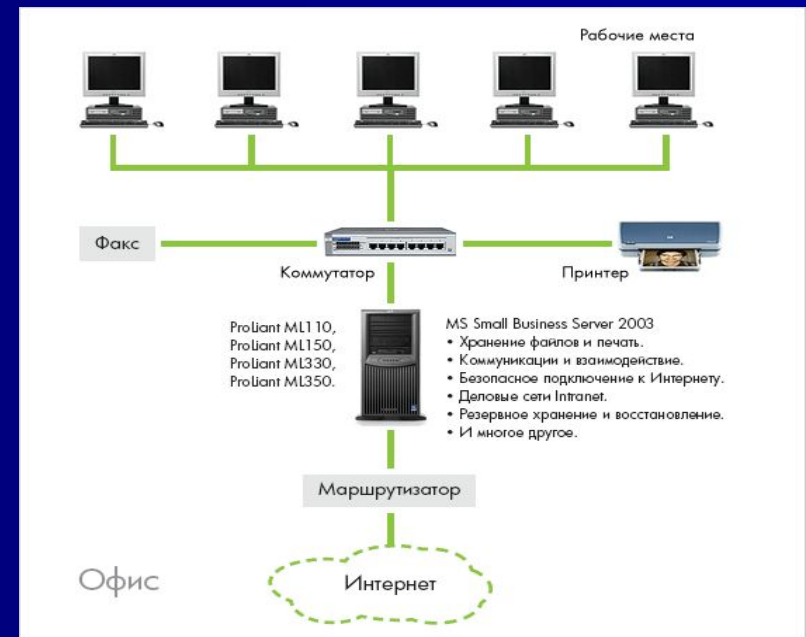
Рабочие места

Факс

Коммутатор

Принтер

ProLiant ML110,
ProLiant ML150,
ProLiant ML330,
ProLiant ML350.

MS Small Business Server 2003
• Хранение файлов и печать.
• Коммуникации и взаимодействие.
• Безопасное подключение к Интернету.
• Деловые сети Intranet.
• Резервное хранение и восстановление.
• И многое другое.

Маршрутизатор

Офис

Интернет